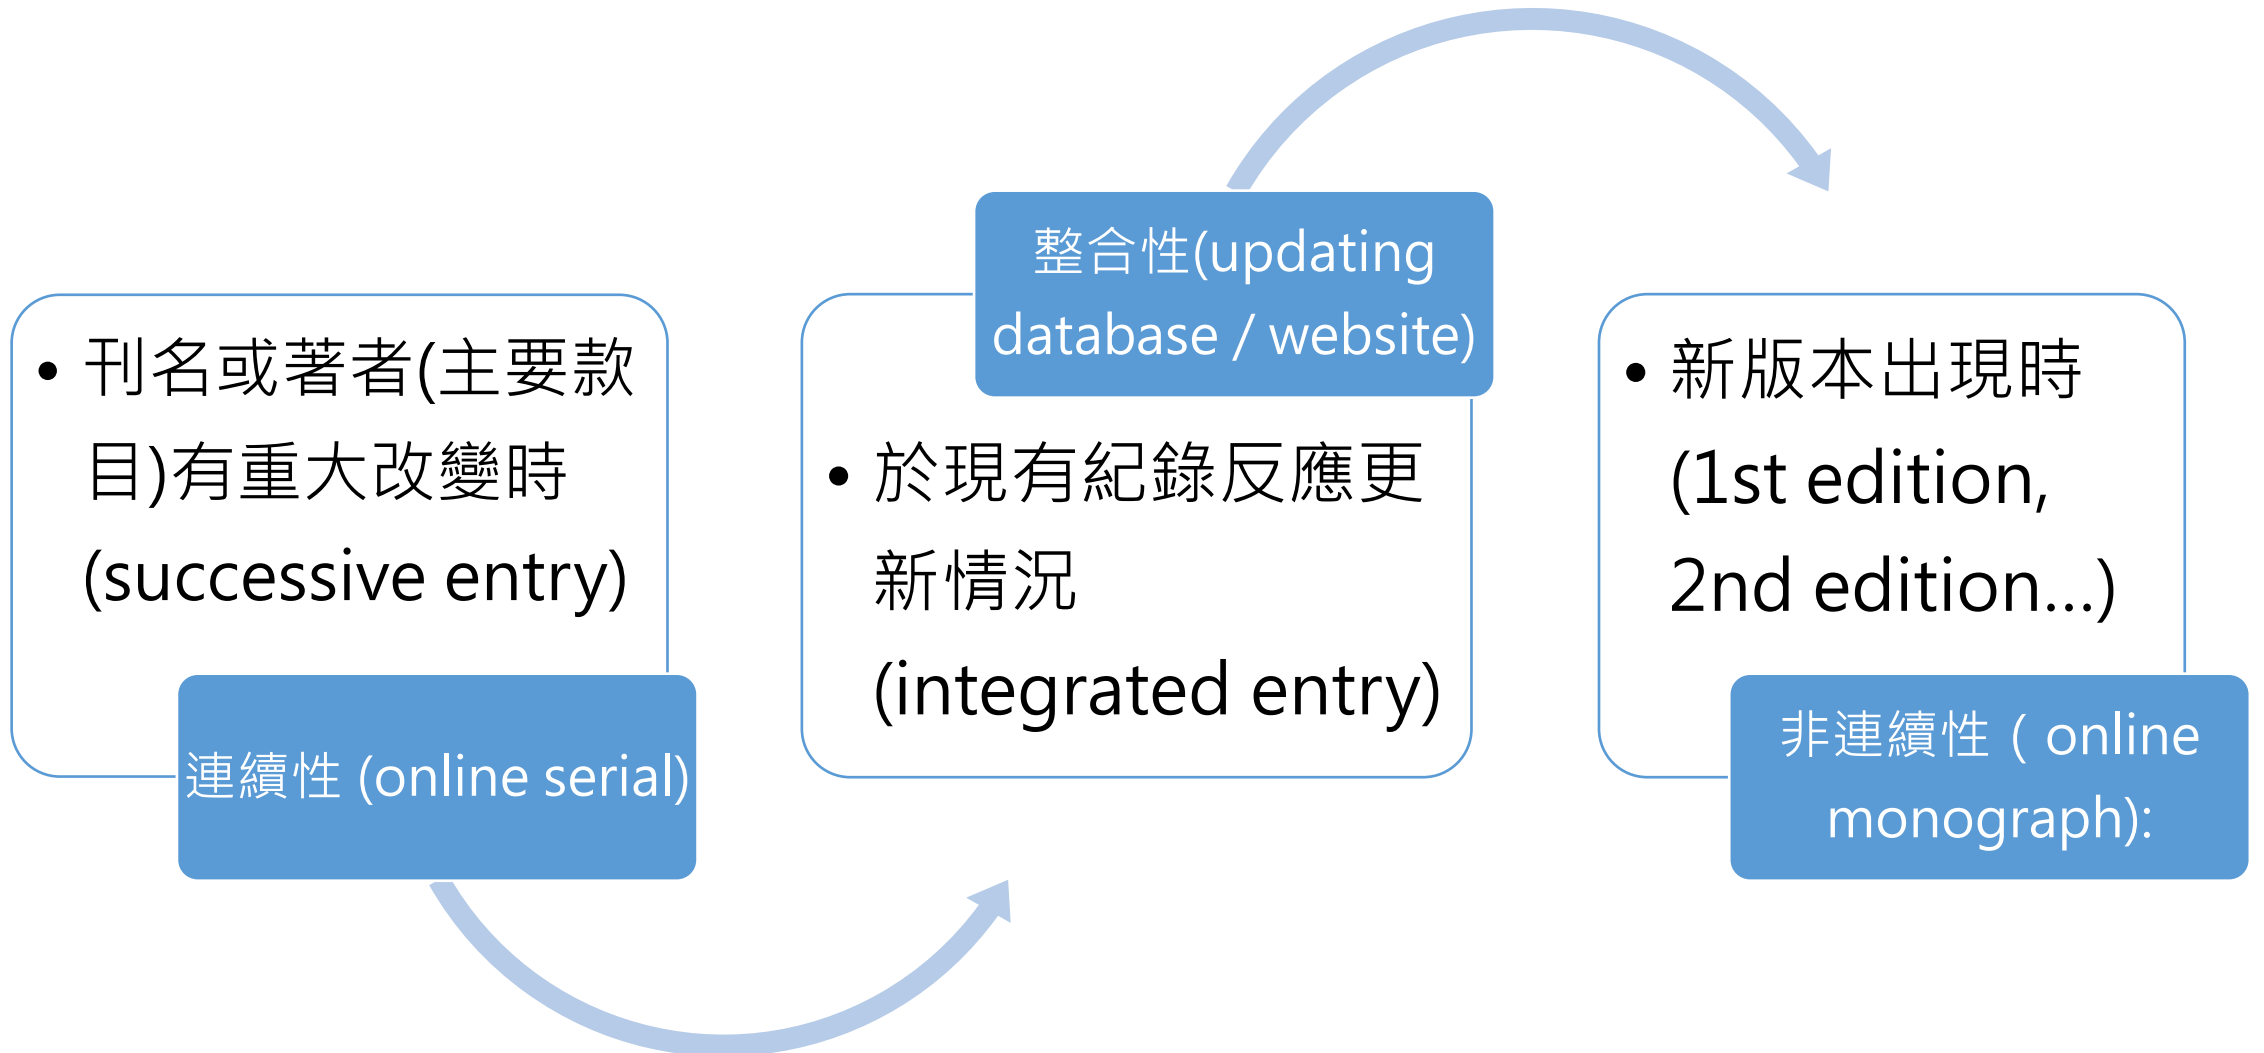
• 刊名或著者(主要款目)有重大改變時 (successive entry)

連續性 (online serial)

整合性(updating database / website)

• 於現有紀錄反應更新情況 (integrated entry)

• 新版本出現時 (1st edition, 2nd edition...)

非連續性（online monograph):